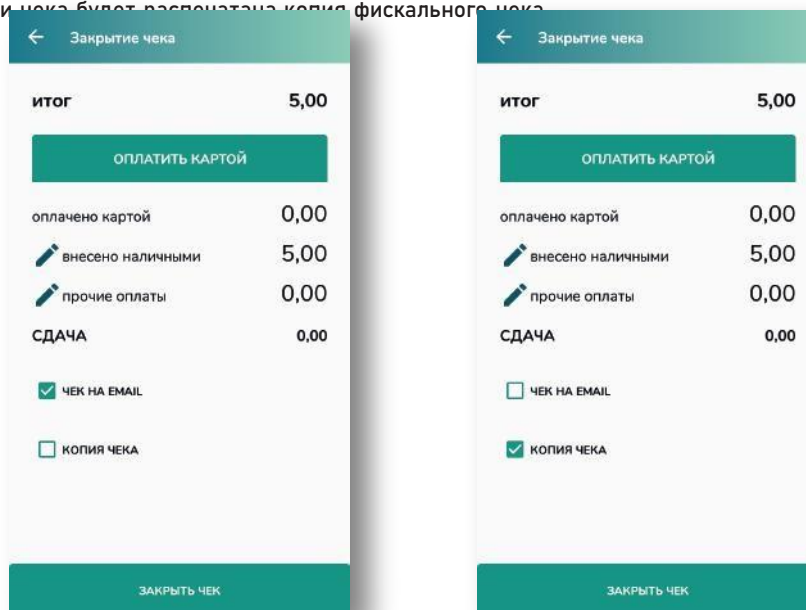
и чека будет распечатана копия фискального чека

Закрытие чека

итог 5,00

ОПЛАТИТЬ КАРТОЙ

оплачено картой 0,00

внесено наличными 5,00

прочие оплаты 0,00

СДАЧА 0,00

ЧЕК НА EMAIL

КОПИЯ ЧЕКА

ЗАКРЫТЬ ЧЕК

Закрытие чека

итог 5,00

ОПЛАТИТЬ КАРТОЙ

оплачено картой 0,00

внесено наличными 5,00

прочие оплаты 0,00

СДАЧА 0,00

ЧЕК НА EMAIL

КОПИЯ ЧЕКА

ЗАКРЫТЬ ЧЕК